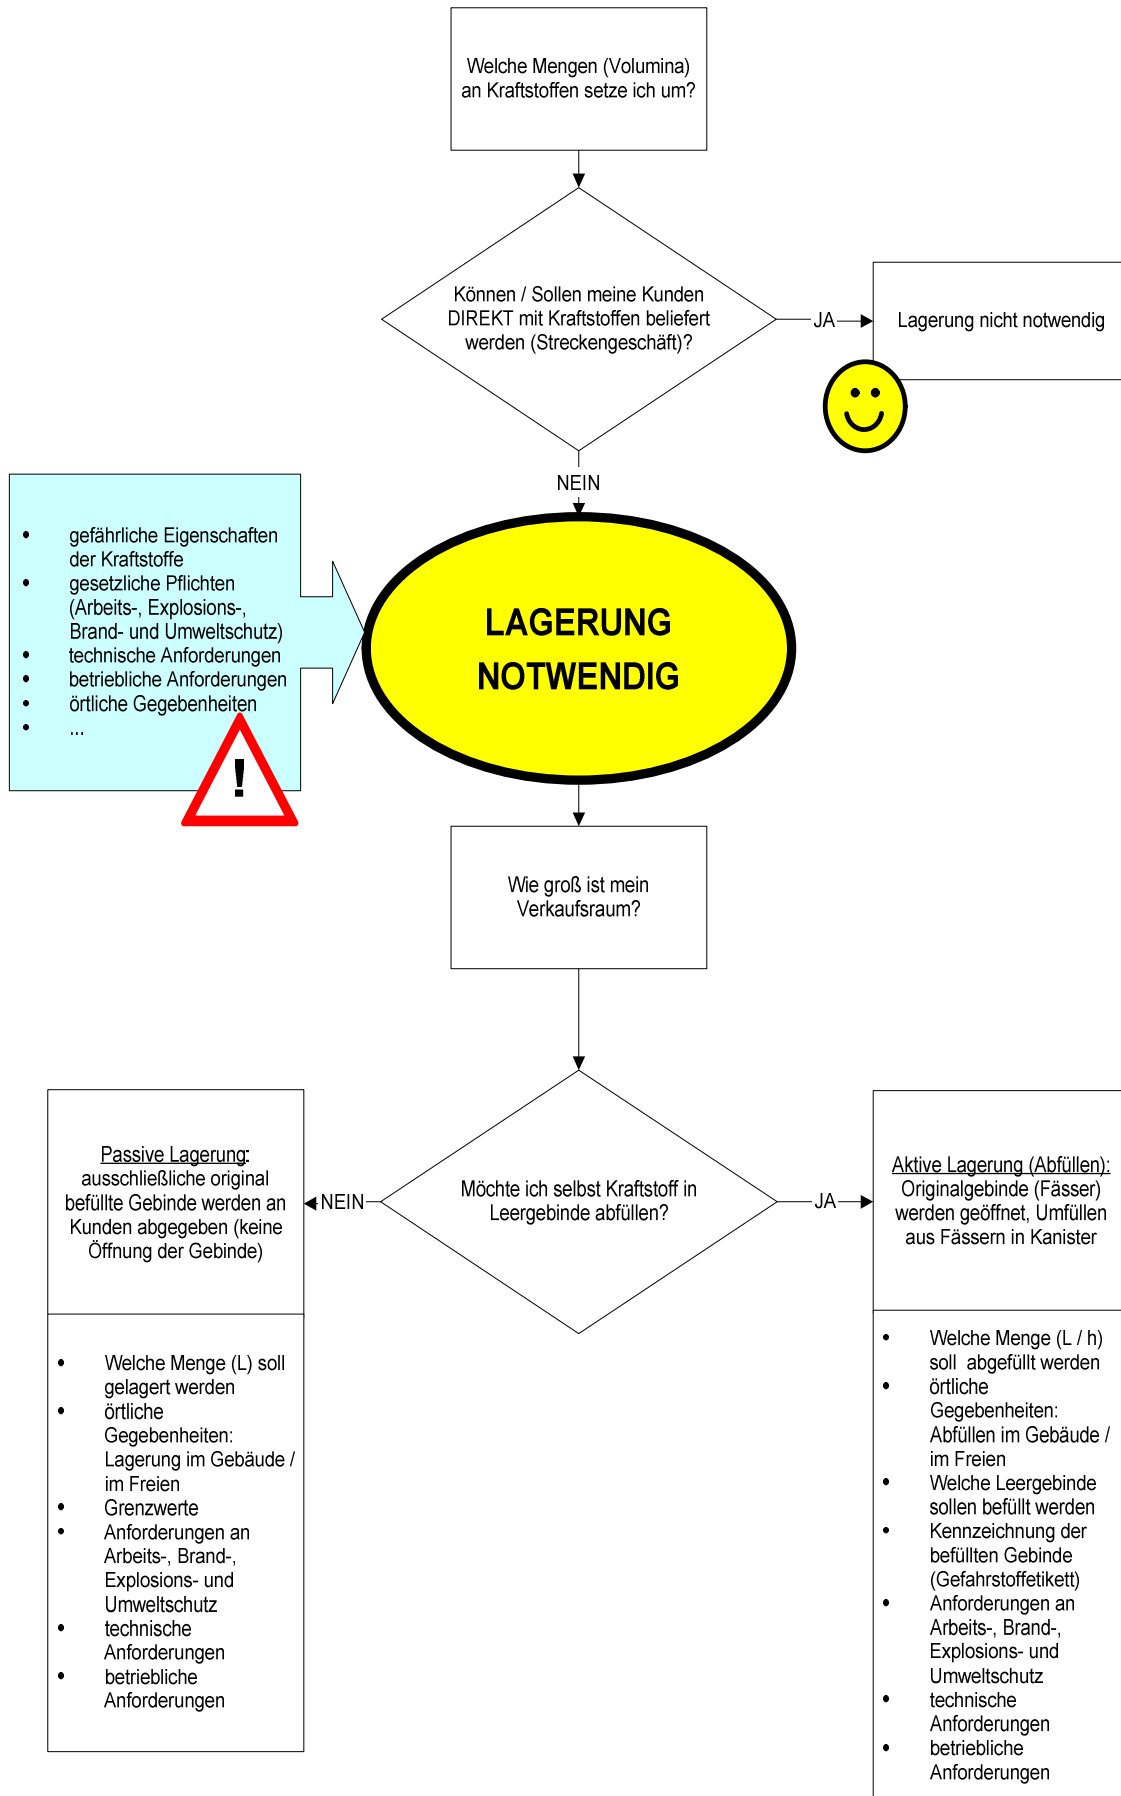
Welche Mengen (Volumina) an Kraftstoffen setze ich um?

Können / Sollen meine Kunden DIREKT mit Kraftstoffen beliefert werden (Streckengeschäft)?

JA

Lagerung nicht notwendig

NEIN

- gefährliche Eigenschaften der Kraftstoffe
- gesetzliche Pflichten (Arbeits-, Explosions-, Brand- und Umweltschutz)
- technische Anforderungen
- betriebliche Anforderungen
- örtliche Gegebenheiten
- ...

!

LAGERUNG NOTWENDIG

Wie groß ist mein Verkaufsraum?

Möchte ich selbst Kraftstoff in Leergebinde abfüllen?

NEIN

JA

Passive Lagerung: ausschließliche original befüllte Gebinde werden an Kunden abgegeben (keine Öffnung der Gebinde)

- Welche Menge (L) soll gelagert werden
- örtliche Gegebenheiten: Lagerung im Gebäude / im Freien
- Grenzwerte
- Anforderungen an Arbeits-, Brand-, Explosions- und Umweltschutz
- technische Anforderungen
- betriebliche Anforderungen

Aktive Lagerung (Abfüllen): Originalgebinde (Fässer) werden geöffnet, Umfüllen aus Fässern in Kanister

- Welche Menge (L / h) soll abgefüllt werden
- örtliche Gegebenheiten: Abfüllen im Gebäude / im Freien
- Welche Leergebinde sollen befüllt werden
- Kennzeichnung der befüllten Gebinde (Gefahrstoffetikett)
- Anforderungen an Arbeits-, Brand-, Explosions- und Umweltschutz
- technische Anforderungen
- betriebliche Anforderungen